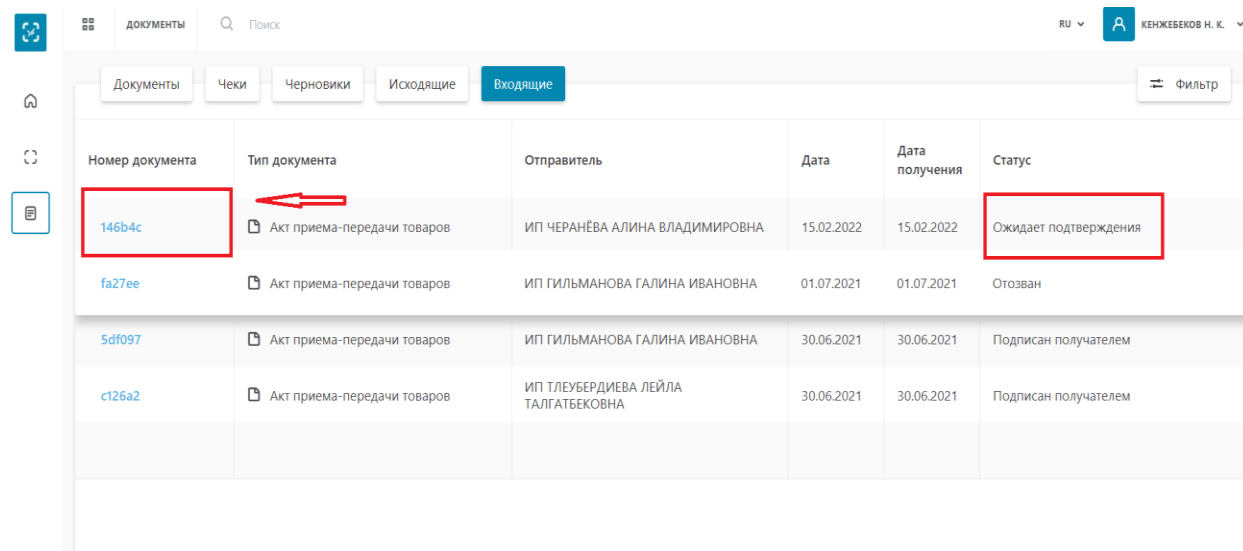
ДОКУМЕНТЫ Поиск RU КЕНЖЕБЕКОВ Н. К.

Документы Чеки Черновики Исходящие Входящие Фильтр

| Номер документа | Тип документа | Отправитель | Дата | Дата получения | Статус |
|---|---|---|---|---|---|
| 146b4c | Акт приема-передачи товаров | ИП ЧЕРАНЁВА АЛИНА ВЛАДИМИРОВНА | 15.02.2022 | 15.02.2022 | Ожидает подтверждения |
| fa27ee | Акт приема-передачи товаров | ИП ГИЛЬМАНОВА ГАЛИНА ИВАНОВНА | 01.07.2021 | 01.07.2021 | Отозван |
| 5df097 | Акт приема-передачи товаров | ИП ГИЛЬМАНОВА ГАЛИНА ИВАНОВНА | 30.06.2021 | 30.06.2021 | Подписан получателем |
| c126a2 | Акт приема-передачи товаров | ИП ТЛЕУБЕРДИЕВА ЛЕЙЛА ТАЛГАТБЕКОВНА | 30.06.2021 | 30.06.2021 | Подписан получателем |